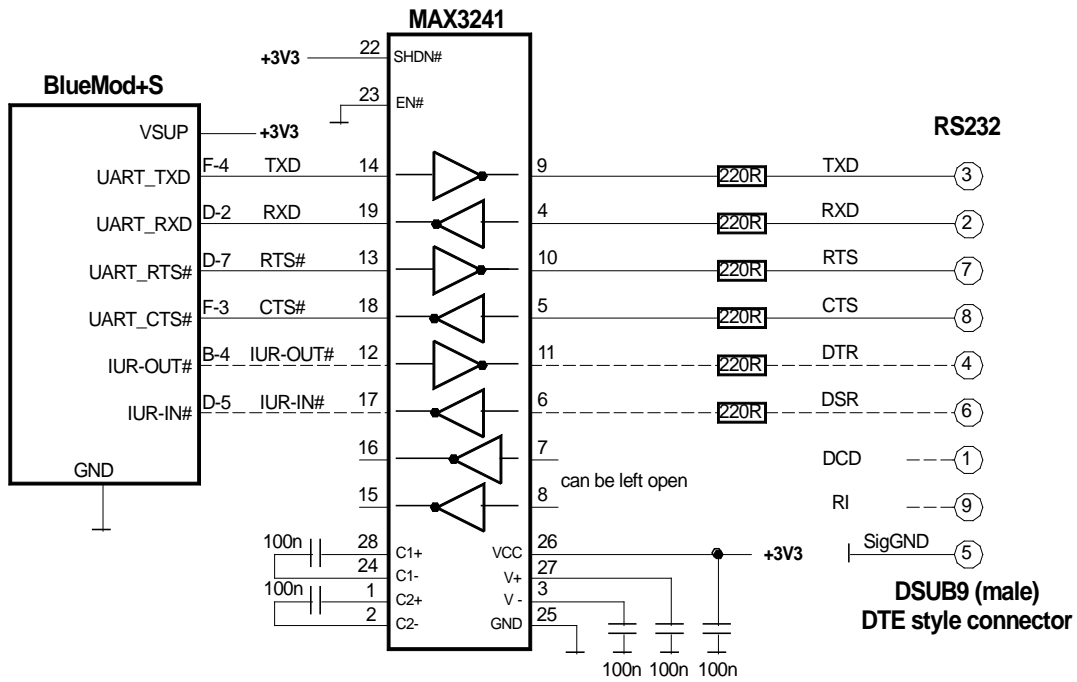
MAX3241

BlueMod+S

+3V3 22 SHDN#

23 EN#

VSUP +3V3

RS232

UART_TXD F-4 TXD 14 9 220R TXD 3

UART_RXD D-2 RXD 19 4 220R RXD 2

UART_RTS# D-7 RTS# 13 10 220R RTS 7

UART_CTS# F-3 CTS# 18 5 220R CTS 8

IUR-OUT# B-4 IUR-OUT# 12 11 220R DTR 4

IUR-IN# D-5 IUR-IN# 17 6 220R DSR 6

16 7 DCD 1

GND

15 8 can be left open

RI 9

100n 28 C1+ VCC 26 +3V3 SigGND 5

24 C1- V+ 27

100n 1 C2+ V - 3

2 C2- GND 25

DSUB9 (male)
DTE style connector

100n 100n 100n